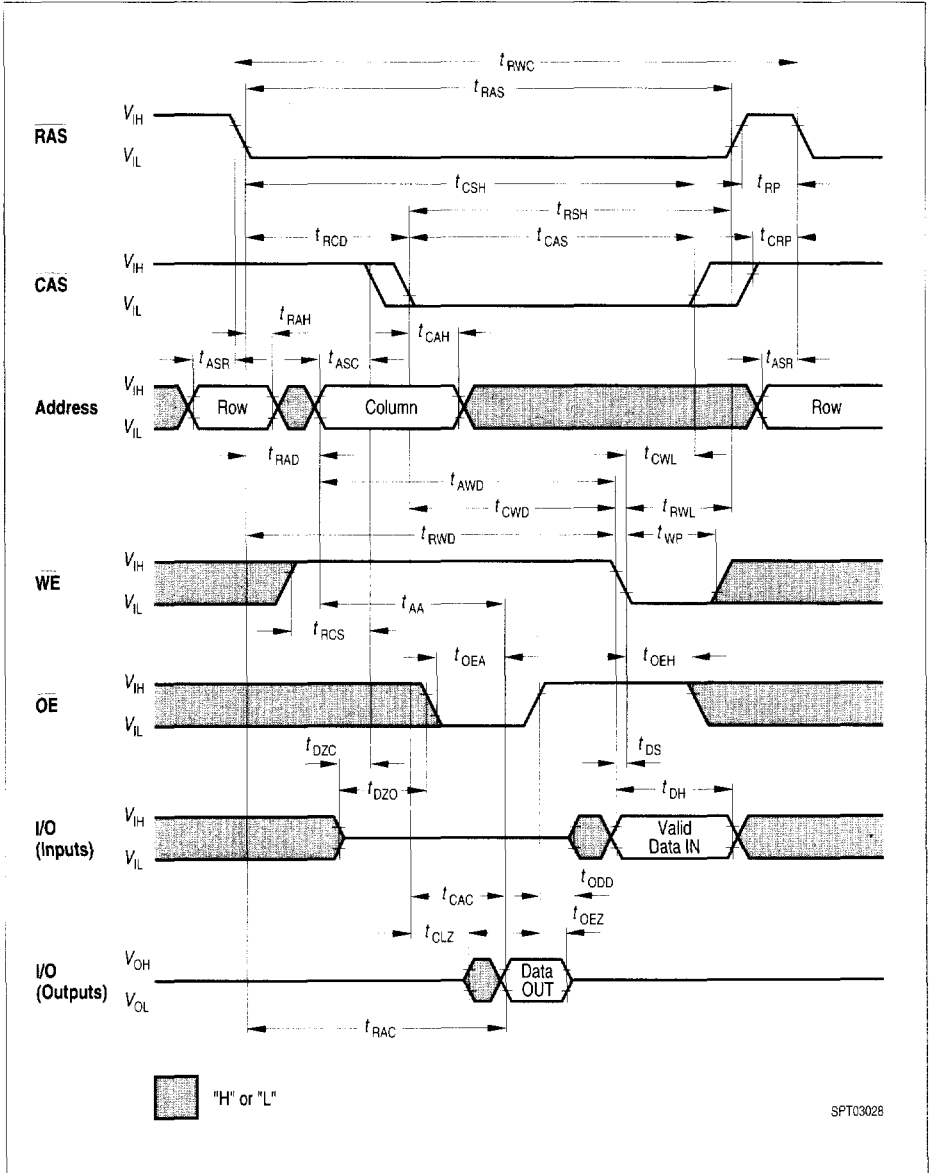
$t_{RWC}$

$t_{RAS}$

$\overline{RAS}$ $V_{IH}$ $V_{IL}$

$t_{CSH}$

$t_{RP}$

$t_{RSH}$

$t_{RCD}$

$t_{CAS}$

$t_{CRP}$

$\overline{CAS}$ $V_{IH}$ $V_{IL}$

$t_{RAH}$

$t_{CAH}$

$t_{ASR}$ $t_{ASC}$ $t_{ASR}$

Address $V_{IH}$ $V_{IL}$ Row Column Row

$t_{RAD}$

$t_{CWL}$

$t_{AWD}$

$t_{CWD}$

$t_{RWL}$

$t_{RWD}$

$t_{WP}$

$\overline{WE}$ $V_{IH}$ $V_{IL}$

$t_{AA}$

$t_{RCS}$

$t_{OEA}$

$t_{OEH}$

$\overline{OE}$ $V_{IH}$ $V_{IL}$

$t_{DZC}$

$t_{DS}$

$t_{DZO}$

$t_{DH}$

I/O (Inputs) $V_{IH}$ $V_{IL}$ Valid Data IN

$t_{ODD}$

$t_{CAC}$

$t_{OEZ}$

$t_{CLZ}$

I/O (Outputs) $V_{OH}$ $V_{OL}$ Data OUT

$t_{RAC}$

"H" or "L"

SPT03028